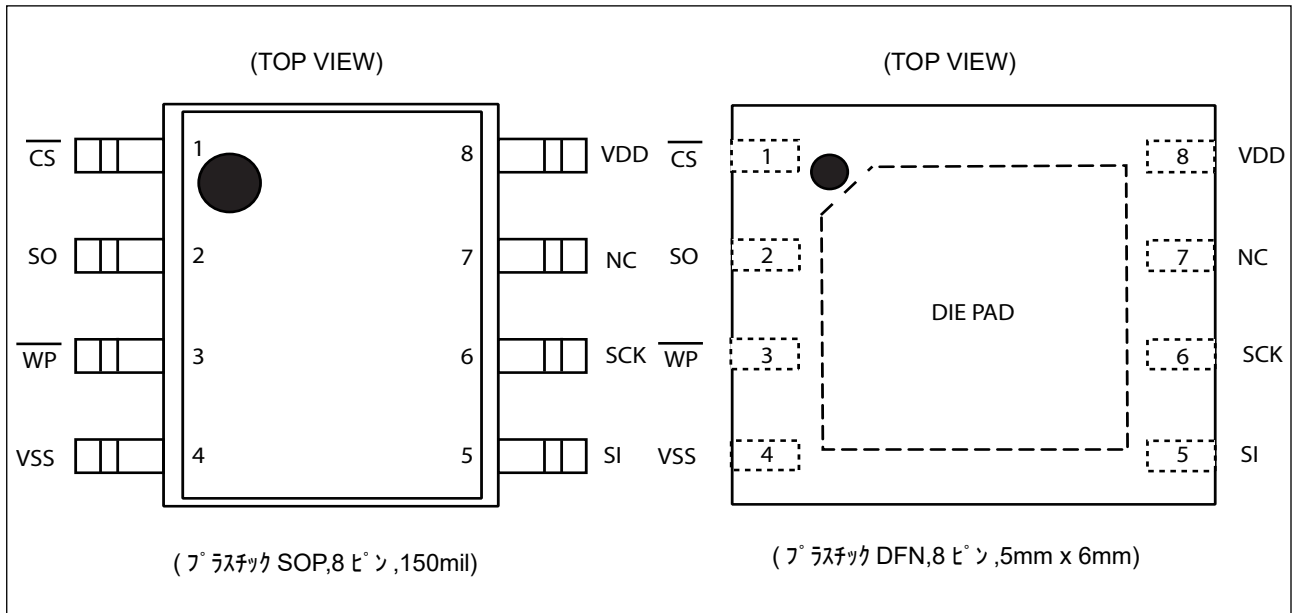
(TOP VIEW)

$\overline{CS}$ 1 8 VDD
SO 2 7 NC
$\overline{WP}$ 3 6 SCK
VSS 4 5 SI

( プラスチック SOP,8 ピン ,150mil)

(TOP VIEW)

$\overline{CS}$ 1 8 VDD
SO 2 7 NC
DIE PAD
$\overline{WP}$ 3 6 SCK
VSS 4 5 SI

( プラスチック DFN,8 ピン ,5mm x 6mm)